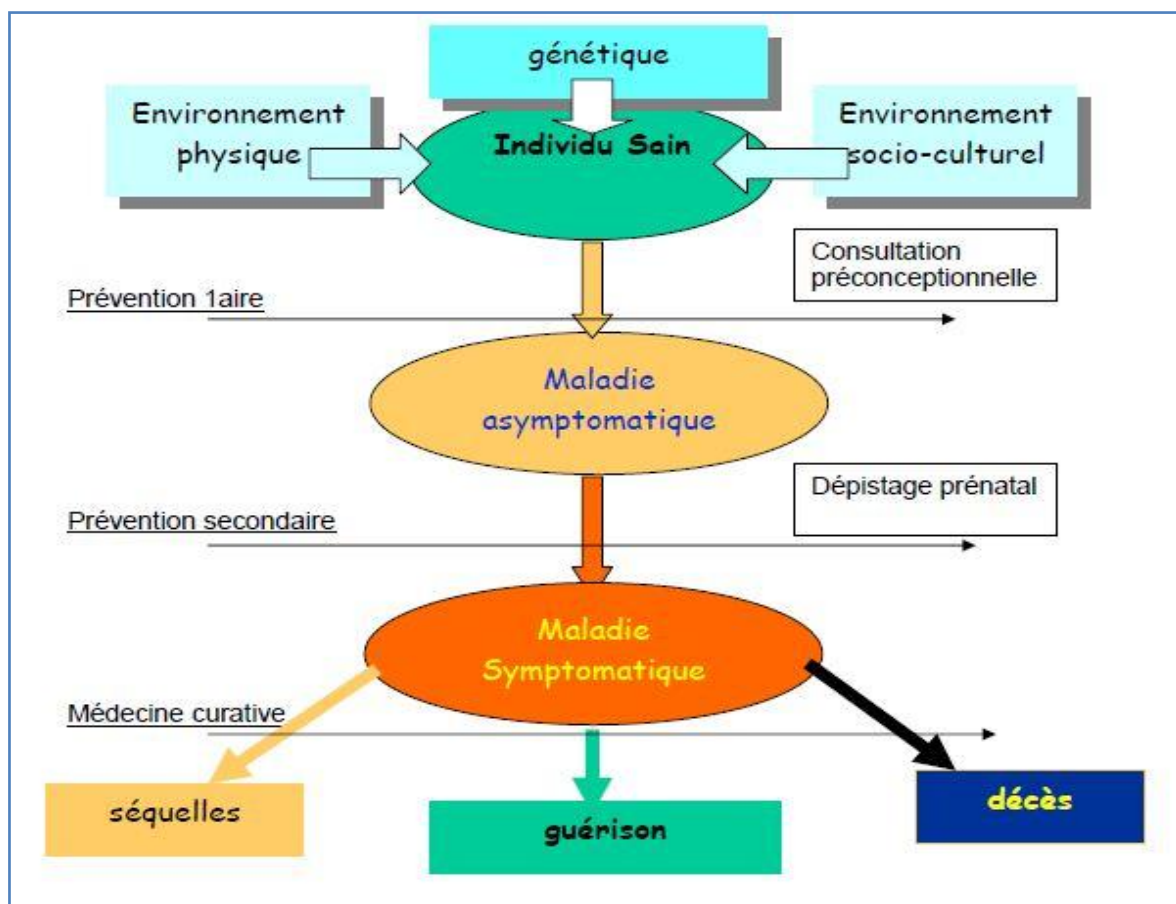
génétique

Environnement physique

Individu Sain

Environnement socio-culturel

Consultation préconceptionnelle

Prévention 1aire

Maladie asymptomatique

Dépistage prénatal

Prévention secondaire

Maladie Symptomatique

Médecine curative

séquelles

guérison

décès